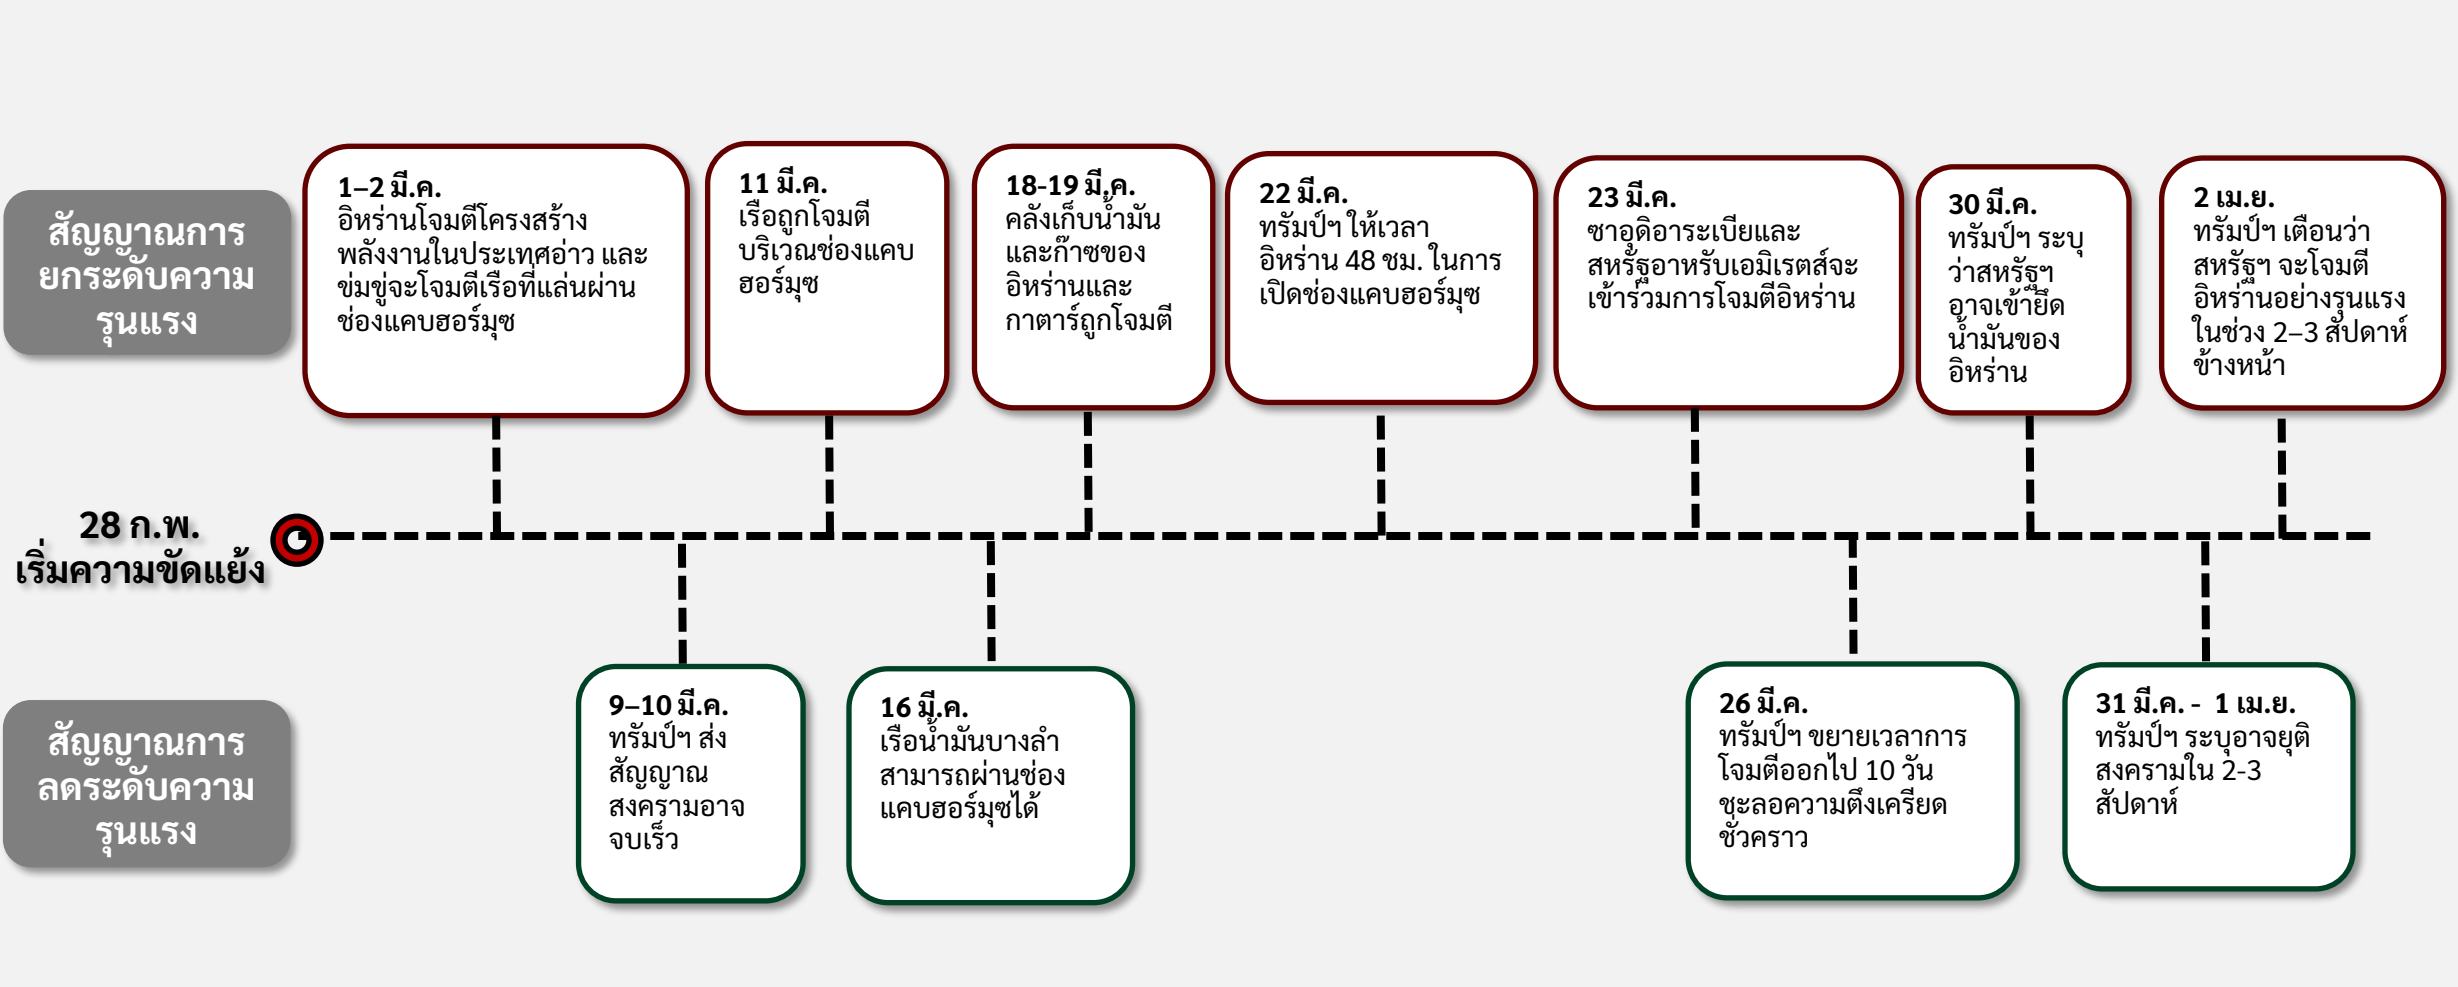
สัญญาณการยกระดับความรุนแรง

1–2 มี.ค.
อิหร่านโจมตีโครงสร้างพลังงานในประเทศอ่าว และข่มขู่จะโจมตีเรือที่แล่นผ่านช่องแคบฮอร์มุซ

11 มี.ค.
เรือถูกโจมตีบริเวณช่องแคบฮอร์มุซ

18-19 มี.ค.
คลังเก็บน้ำมันและก๊าซของอิหร่านและกาตาร์ถูกโจมตี

22 มี.ค.
ทรัมป์ฯ ให้เวลาอิหร่าน 48 ชม. ในการเปิดช่องแคบฮอร์มุซ

23 มี.ค.
ซาอุดิอาระเบียและสหรัฐอาหรับเอมิเรตส์จะเข้าร่วมการโจมตีอิหร่าน

30 มี.ค.
ทรัมป์ฯ ระบุว่าสหรัฐฯ อาจเข้ายึดน้ำมันของอิหร่าน

2 เม.ย.
ทรัมป์ฯ เตือนว่าสหรัฐฯ จะโจมตีอิหร่านอย่างรุนแรงในช่วง 2–3 สัปดาห์ข้างหน้า

28 ก.พ.
เริ่มความขัดแย้ง

สัญญาณการลดระดับความรุนแรง

9–10 มี.ค.
ทรัมป์ฯ ส่งสัญญาณสงครามอาจจบเร็ว

16 มี.ค.
เรือน้ำมันบางลำสามารถผ่านช่องแคบฮอร์มุซได้

26 มี.ค.
ทรัมป์ฯ ขยายเวลาการโจมตีออกไป 10 วัน ชะลอความตึงเครียดชั่วคราว

31 มี.ค. - 1 เม.ย.
ทรัมป์ฯ ระบุอาจยุติสงครามใน 2-3 สัปดาห์